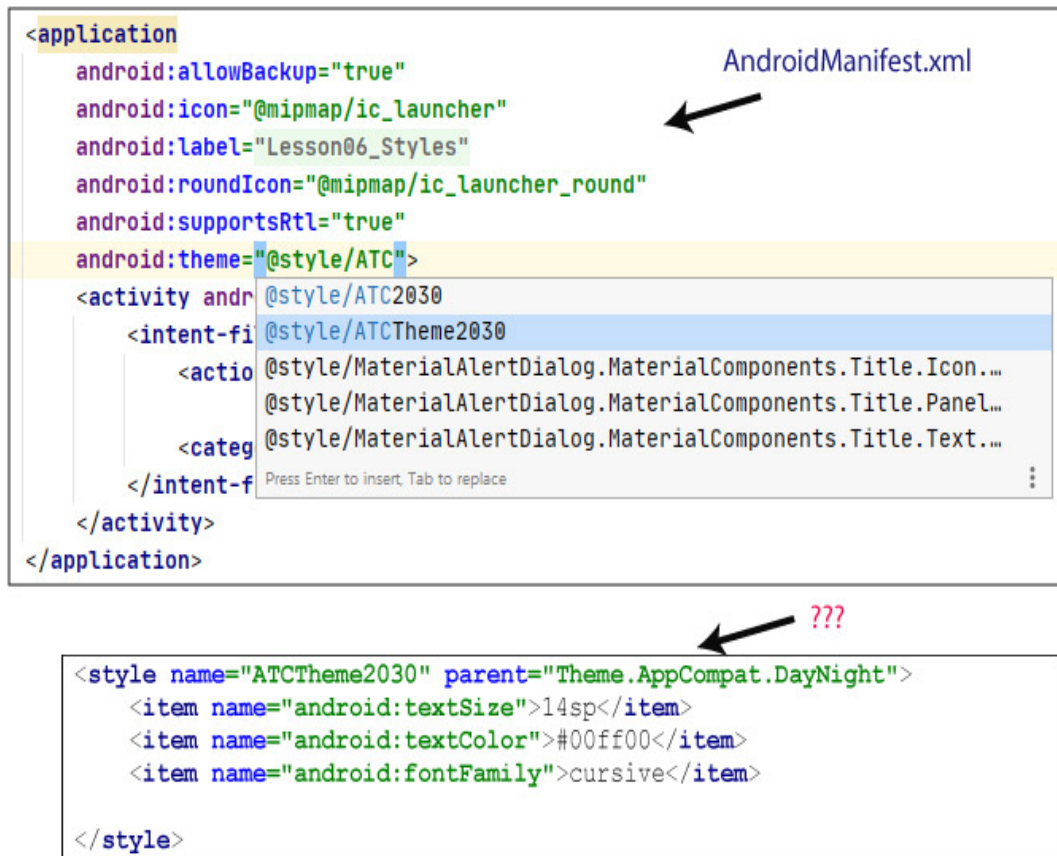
<application
    android:allowBackup="true"
    android:icon="@mipmap/ic_launcher"
    android:label="Lesson06_Styles"
    android:roundIcon="@mipmap/ic_launcher_round"
    android:supportsRtl="true"
    android:theme="@style/ATC">
    <activity andr
        <intent-fi
            <actio

            <categ
        </intent-f
    </activity>
</application>

@style/ATC2030
@style/ATCTheme2030
@style/MaterialAlertDialog.MaterialComponents.Title.Icon...
@style/MaterialAlertDialog.MaterialComponents.Title.Panel...
@style/MaterialAlertDialog.MaterialComponents.Title.Text...
Press Enter to insert, Tab to replace

AndroidManifest.xml

???

<style name="ATCTheme2030" parent="Theme.AppCompat.DayNight">
    <item name="android:textSize">14sp</item>
    <item name="android:textColor">#00ff00</item>
    <item name="android:fontFamily">cursive</item>

</style>